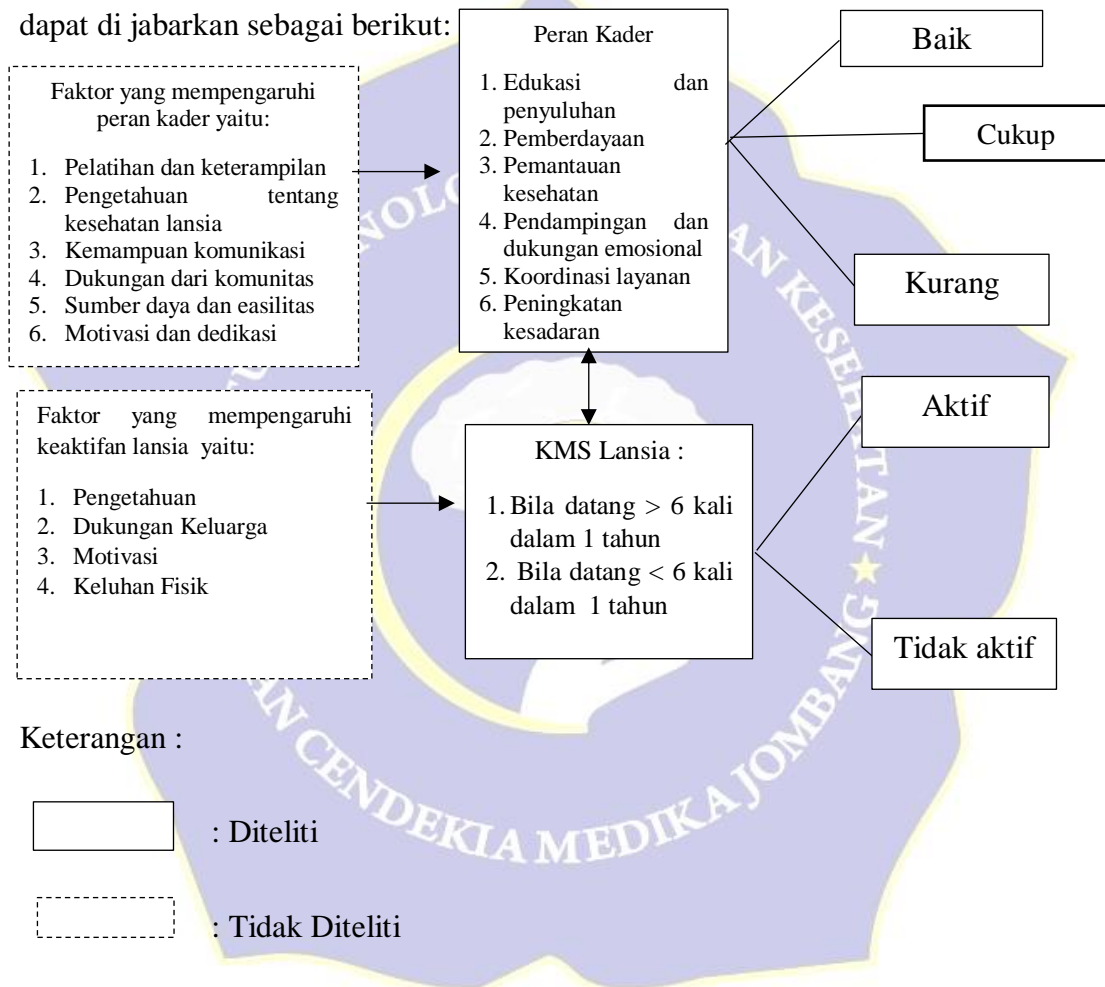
dapat di jabarkan sebagai berikut:

Faktor yang mempengaruhi peran kader yaitu:

1. Pelatihan dan keterampilan
2. Pengetahuan tentang kesehatan lansia
3. Kemampuan komunikasi
4. Dukungan dari komunitas
5. Sumber daya dan easilitas
6. Motivasi dan dedikasi

Peran Kader

1. Edukasi dan penyuluhan
2. Pemberdayaan
3. Pemantauan kesehatan
4. Pendampingan dan dukungan emosional
5. Koordinasi layanan
6. Peningkatan kesadaran

Baik

Cukup

Kurang

Faktor yang mempengaruhi keaktifan lansia yaitu:

1. Pengetahuan
2. Dukungan Keluarga
3. Motivasi
4. Keluhan Fisik

KMS Lansia :

1. Bila datang > 6 kali dalam 1 tahun
2. Bila datang < 6 kali dalam 1 tahun

Aktif

Tidak aktif

Keterangan :

: Diteliti

: Tidak Diteliti

NOLOGI DAN KESEHATAN CENDEKIA MEDIKA JOMBANG